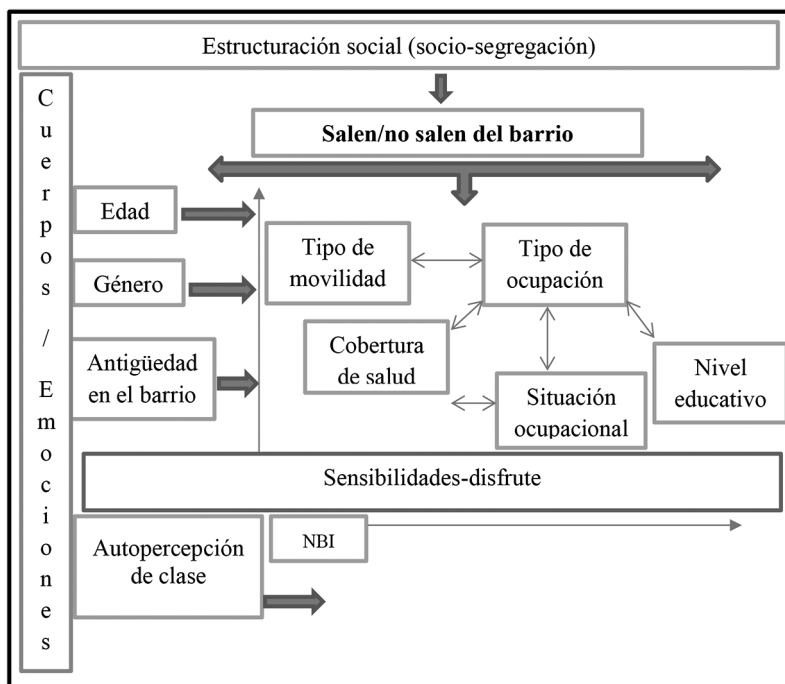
Estructuración social (socio-segregación)

C u e r p o s / E m o c i o n e s

Salen/no salen del barrio

Edad

Género

Antigüedad en el barrio

Tipo de movilidad

Tipo de ocupación

Cobertura de salud

Situación ocupacional

Nivel educativo

Sensibilidades-disfrute

Autopercepción de clase

NBI